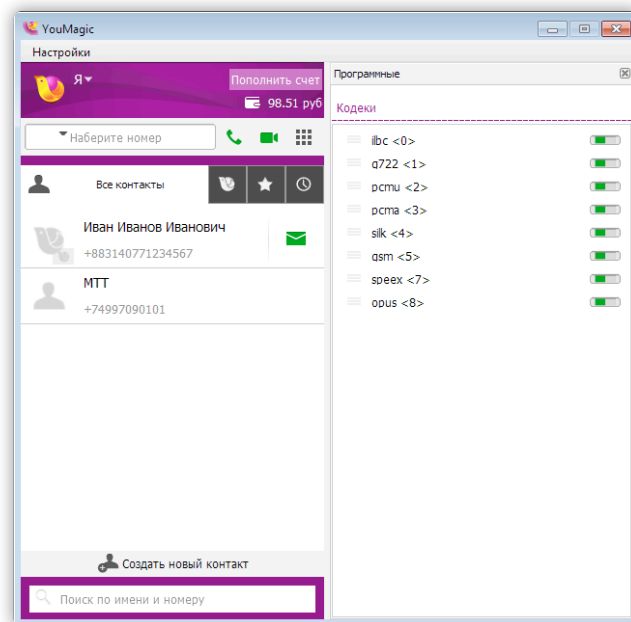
YouMagic

Настройки

Я

Пополнить счет

98.51 руб

Наберите номер

Все контакты

Иван Иванов Иванович
+883140771234567

МТТ
+74997090101

Создать новый контакт

Поиск по имени и номеру

Программные

Кодеки

ilbc <0>
g722 <1>
pcmu <2>
pcma <3>
silk <4>
gsm <5>
speex <7>
opus <8>